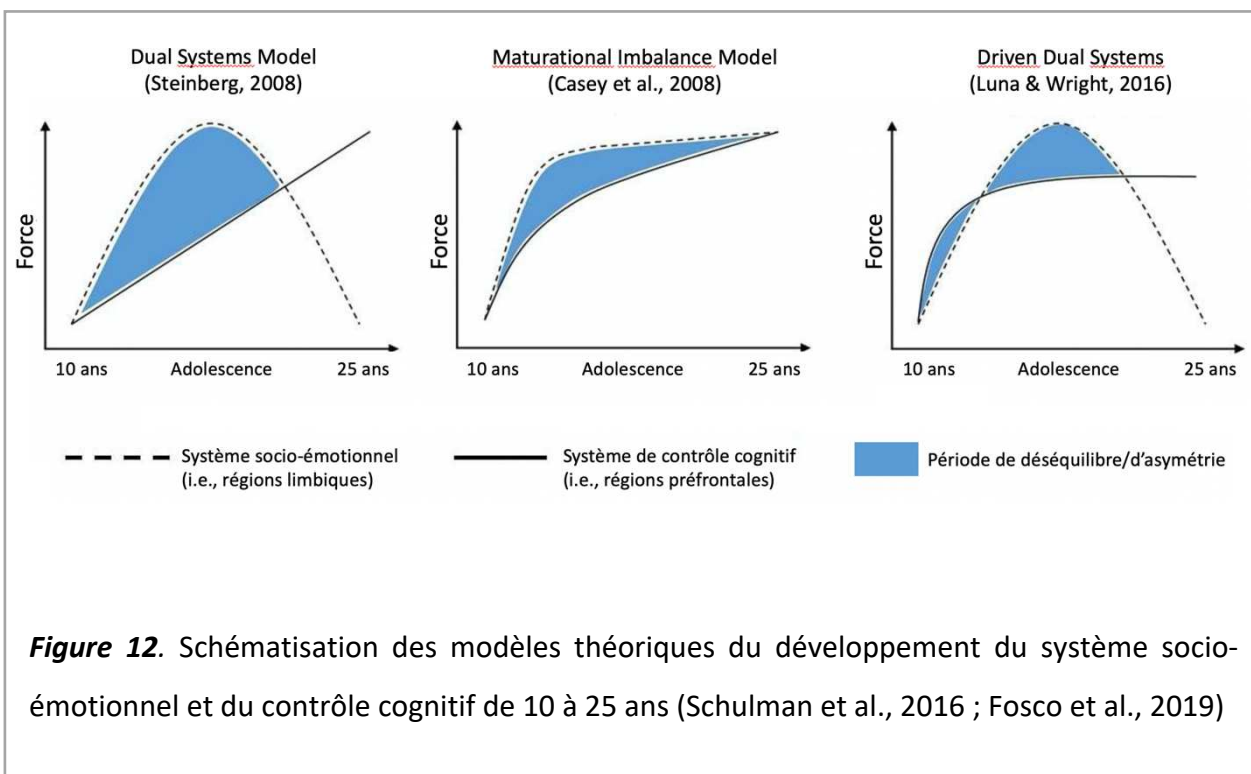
Dual Systems Model
(Steinberg, 2008)

Force

10 ans Adolescence 25 ans

Maturational Imbalance Model
(Casey et al., 2008)

Force

10 ans Adolescence 25 ans

Driven Dual Systems
(Luna & Wright, 2016)

Force

10 ans Adolescence 25 ans

Système socio-émotionnel (i.e., régions limbiques)

Système de contrôle cognitif (i.e., régions préfrontales)

Période de déséquilibre/d'asymétrie

*Figure 12.* Schématisation des modèles théoriques du développement du système socio-émotionnel et du contrôle cognitif de 10 à 25 ans (Schulman et al., 2016 ; Fosco et al., 2019)